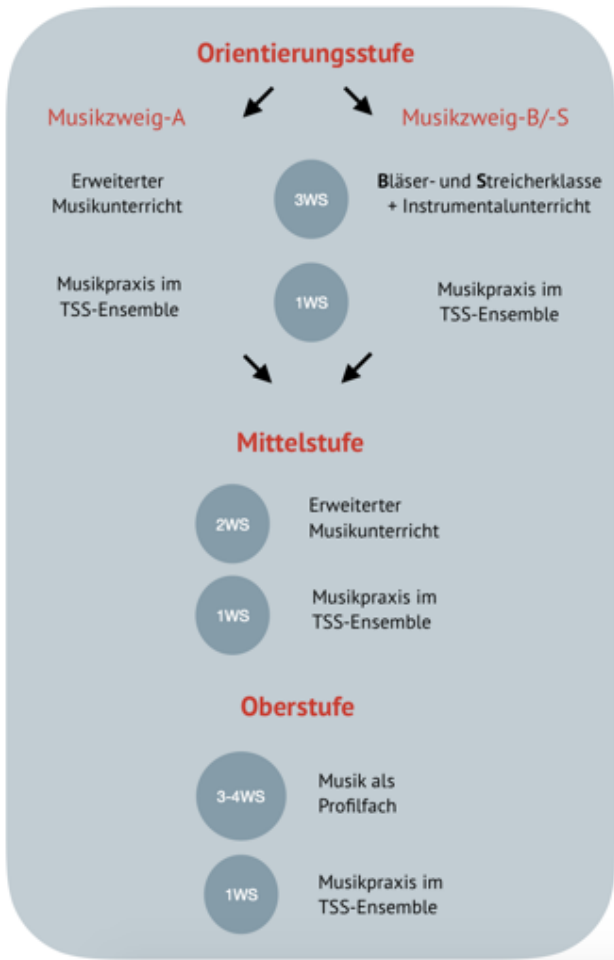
Orientierungsstufe

Musikzweig-A

Musikzweig-B/-S

Erweiterter Musikunterricht

3WS

Bläser- und Streicherklasse + Instrumentalunterricht

Musikpraxis im TSS-Ensemble

1WS

Musikpraxis im TSS-Ensemble

Mittelstufe

2WS

Erweiterter Musikunterricht

1WS

Musikpraxis im TSS-Ensemble

Oberstufe

3-4WS

Musik als Profilfach

1WS

Musikpraxis im TSS-Ensemble